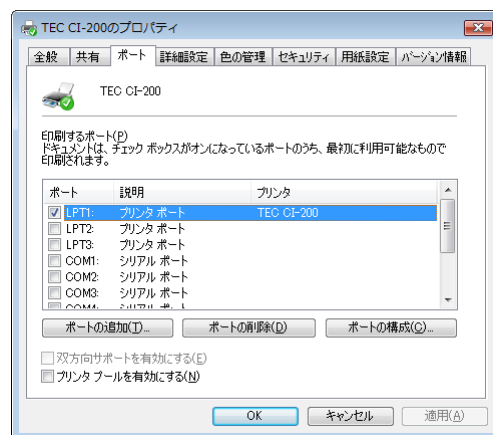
TEC CI-200のプロパティ

全般 | 共有 | ポート | 詳細設定 | 色の管理 | セキュリティ | 用紙設定 | バージョン情報

TEC CI-200

印刷するポート(P)
ドキュメントは、チェック ボックスがオンになっているポートのうち、最初に利用可能なもので印刷されます。

| ポート | 説明 | プリンタ |
|---|---|---|
| ☑ LPT1: | プリンタ ポート | TEC CI-200 |
| ☐ LPT2: | プリンタ ポート | |
| ☐ LPT3: | プリンタ ポート | |
| ☐ COM1: | シリアル ポート | |
| ☐ COM2: | シリアル ポート | |
| ☐ COM3: | シリアル ポート | |
| ☐ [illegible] | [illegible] | |

ポートの追加(T)... ポートの削除(D) ポートの構成(C)...

☐ 双方向サポートを有効にする(E)
☐ プリンタ プールを有効にする(N)

OK キャンセル 適用(A)